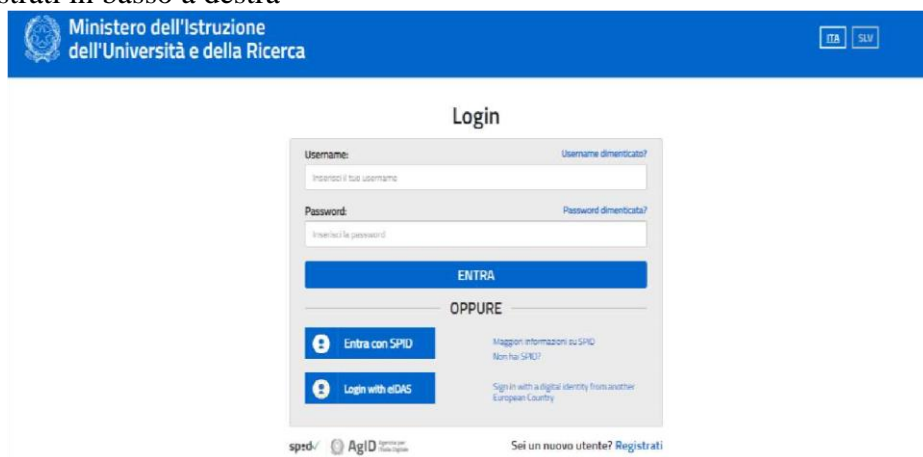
strati in basso a destra

Ministero dell'Istruzione dell'Università e della Ricerca

ITA SLV

Login

Username:
Username dimenticato?
Inserisci il tuo username

Password:
Password dimenticata?
Inserisci la password

ENTRA

OPPURE

Entra con SPID

Maggiori informazioni su SPID
Non hai SPID?

Login with eIDAS

Sign in with a digital identity from another European Country

spid AgID Agenzia per l'Italia Digitale

Sei un nuovo utente? Registrati